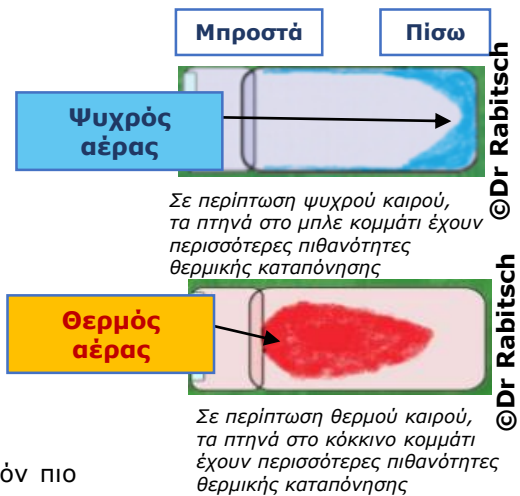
Μπροστά

Πίσω

Ψυχρός αέρας

©Dr Rabitsch

Σε περίπτωση ψυχρού καιρού, τα πτηνά στο μπλε κομμάτι έχουν περισσότερες πιθανότητες θερμικής καταπόνησης

Θερμός αέρας

©Dr Rabitsch

Σε περίπτωση θερμού καιρού, τα πτηνά στο κόκκινο κομμάτι έχουν περισσότερες πιθανότητες θερμικής καταπόνησης

όν πιο